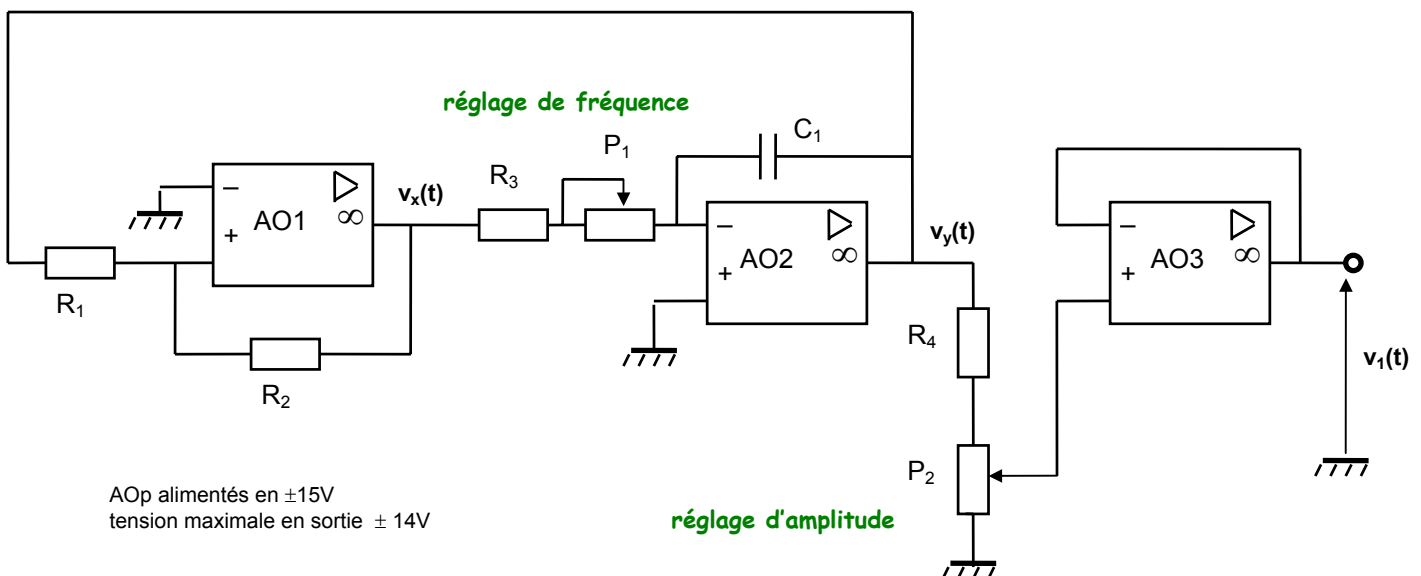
réglage de fréquence

$C_1$

$P_1$

$R_3$

$v_x(t)$

−
+
AO1
$\infty$

−
+
AO2
$\infty$

$v_y(t)$

−
+
AO3
$\infty$

$R_1$

$R_2$

$R_4$

$P_2$

$v_1(t)$

AOp alimentés en $\pm$15V
tension maximale en sortie $\pm$ 14V

réglage d'amplitude